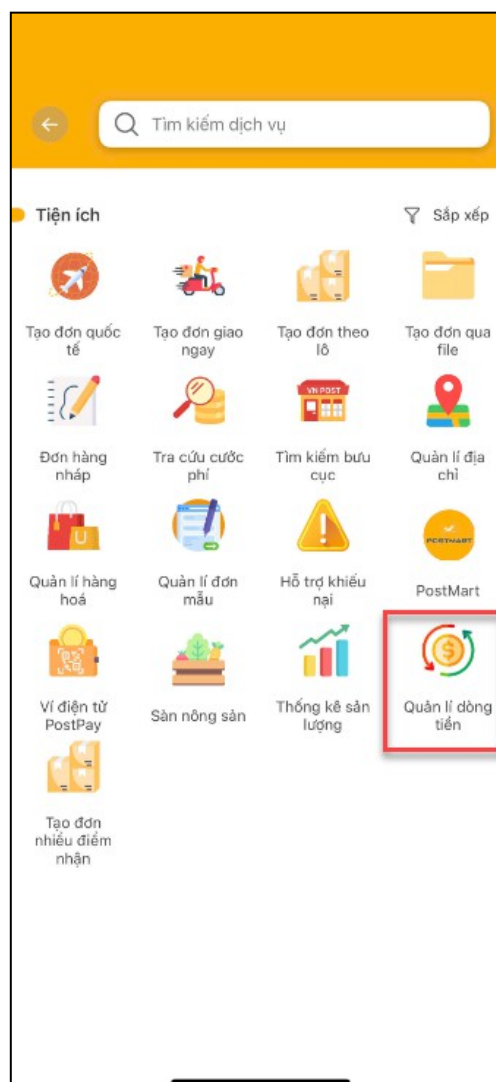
Tìm kiếm dịch vụ

Tiện ích

Sắp xếp

Tạo đơn quốc tế

Tạo đơn giao ngay

Tạo đơn theo lô

Tạo đơn qua file

Đơn hàng nháp

Tra cứu cước phí

VN POST

Tìm kiếm bưu cục

Quản lí địa chỉ

Quản lí hàng hoá

Quản lí đơn mẫu

Hỗ trợ khiếu nại

POSTMART

PostMart

Ví điện tử PostPay

Sàn nông sản

Thống kê sản lượng

Quản lí dòng tiền

Tạo đơn nhiều điểm nhận